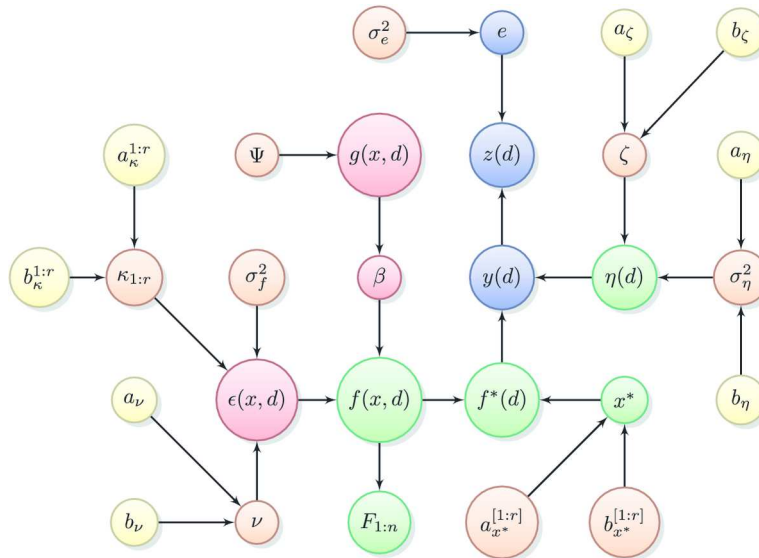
$\sigma_e^2$
$e$
$a_\zeta$
$b_\zeta$
$a_\kappa^{1:r}$
$\Psi$
$g(x,d)$
$z(d)$
$\zeta$
$a_\eta$
$b_\kappa^{1:r}$
$\kappa_{1:r}$
$\sigma_f^2$
$\beta$
$y(d)$
$\eta(d)$
$\sigma_\eta^2$
$a_\nu$
$\epsilon(x,d)$
$f(x,d)$
$f^*(d)$
$x^*$
$b_\eta$
$b_\nu$
$\nu$
$F_{1:n}$
$a_{x^*}^{[1:r]}$
$b_{x^*}^{[1:r]}$